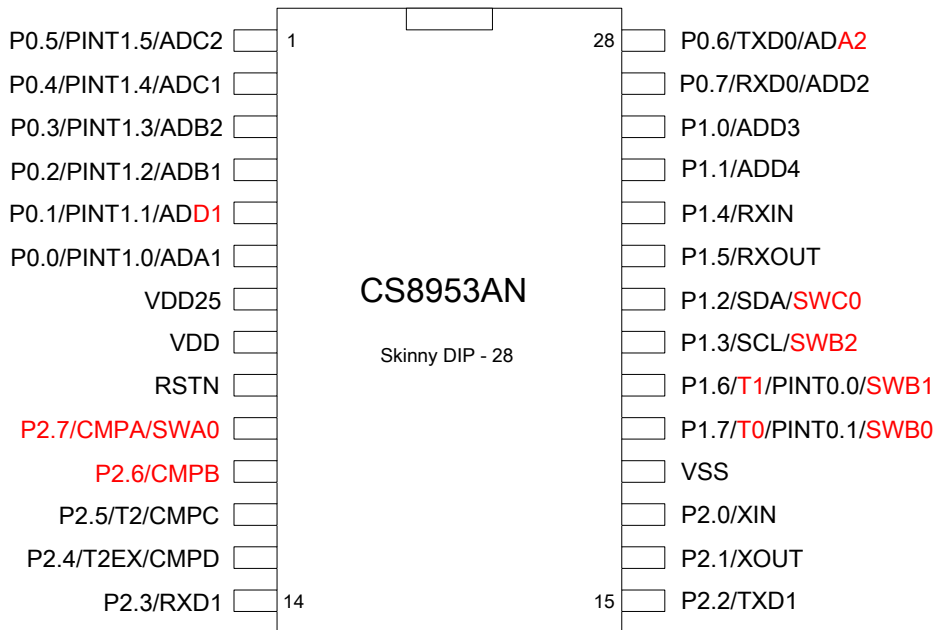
P0.5/PINT1.5/ADC2 1
P0.4/PINT1.4/ADC1
P0.3/PINT1.3/ADB2
P0.2/PINT1.2/ADB1
P0.1/PINT1.1/ADD1
P0.0/PINT1.0/ADA1
VDD25
VDD
RSTN
P2.7/CMPA/SWA0
P2.6/CMPB
P2.5/T2/CMPC
P2.4/T2EX/CMPD
P2.3/RXD1 14

CS8953AN

Skinny DIP - 28

28 P0.6/TXD0/ADA2
P0.7/RXD0/ADD2
P1.0/ADD3
P1.1/ADD4
P1.4/RXIN
P1.5/RXOUT
P1.2/SDA/SWC0
P1.3/SCL/SWB2
P1.6/T1/PINT0.0/SWB1
P1.7/T0/PINT0.1/SWB0
VSS
P2.0/XIN
P2.1/XOUT
15 P2.2/TXD1